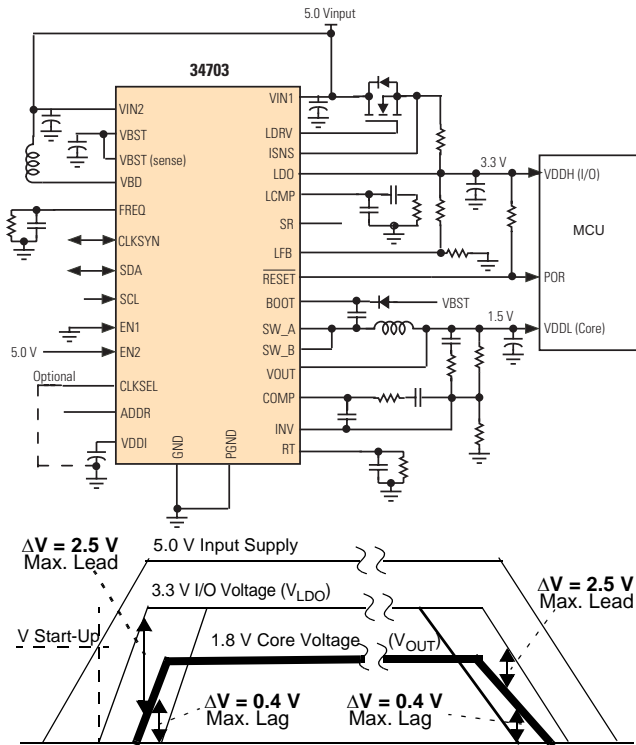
5.0 Vinput

34703

VIN2
VBST
VBST (sense)
VBD
FREQ
CLKSYN
SDA
SCL
EN1
5.0 V
EN2
Optional
CLKSEL
ADDR
VDDI
GND
PGND
VIN1
LDRV
ISNS
LDO
LCMP
SR
LFB
$\overline{RESET}$
BOOT
SW_A
SW_B
VOUT
COMP
INV
RT

3.3 V
VBST
1.5 V

VDDH (I/O)
MCU
POR
VDDL (Core)

$\Delta$V = 2.5 V
Max. Lead
5.0 V Input Supply
3.3 V I/O Voltage (V$_{LDO}$)
$\Delta$V = 2.5 V
Max. Lead
V Start-Up
1.8 V Core Voltage
(V$_{OUT}$)
$\Delta$V = 0.4 V
Max. Lag
$\Delta$V = 0.4 V
Max. Lag